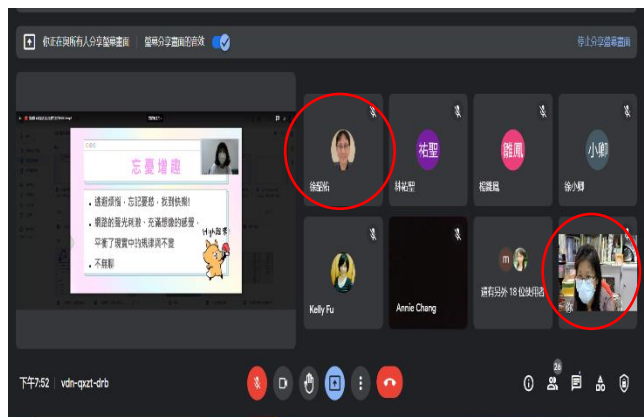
你正在與所有人分享螢幕畫面 螢幕分享畫面音效 停止分享螢幕畫面

忘憂增趣

遠離煩惱，忘記憂愁，找到快樂！

帶誰的陽光純粹，充滿感激的感覺，

享受了現實中的規律與不要

不無聊

徐郁茹 林祐聖 祐聖 楊曉鳳 曉鳳 徐小卿 小卿

Kelly Fu Annie Chang m 還有另外 18 位使用者 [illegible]

下午7:52 | vdn-qxzt-drb

26